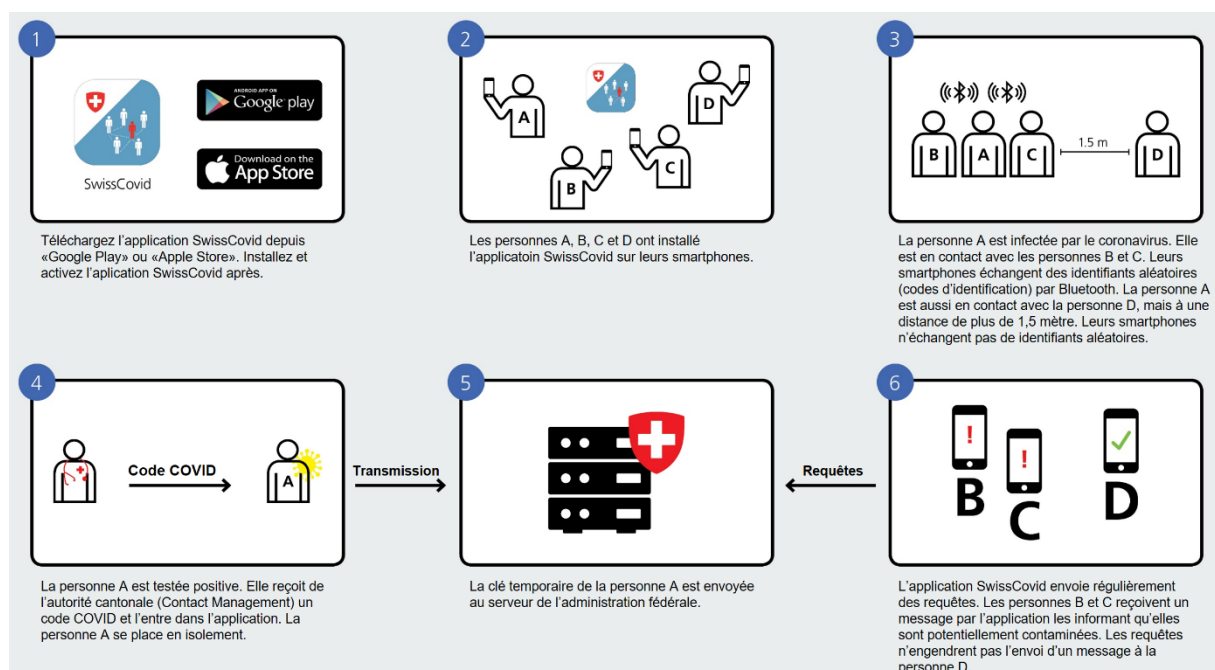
1

SwissCovid

ANDROID APP ON Google play

Download on the App Store

Téléchargez l'application SwissCovid depuis «Google Play» ou «Apple Store». Installez et activez l'aplication SwissCovid après.

2

A

D

C

B

Les personnes A, B, C et D ont installé l'applicatoin SwissCovid sur leurs smartphones.

3

B A C

1.5 m

D

La personne A est infectée par le coronavirus. Elle est en contact avec les personnes B et C. Leurs smartphones échangent des identifiants aléatoires (codes d'identification) par Bluetooth. La personne A est aussi en contact avec la personne D, mais à une distance de plus de 1,5 mètre. Leurs smartphones n'échangent pas de identifiants aléatoires.

4

Code COVID

A

Transmission

La personne A est testée positive. Elle reçoit de l'autorité cantonale (Contact Management) un code COVID et l'entre dans l'application. La personne A se place en isolement.

5

La clé temporaire de la personne A est envoyée au serveur de l'administration fédérale.

6

Requêtes

!

!

B

C

D

L'application SwissCovid envoie régulièrement des requêtes. Les personnes B et C reçoivent un message par l'application les informant qu'elles sont potentiellement contaminées. Les requêtes n'engendrent pas l'envoi d'un message à la personne D.